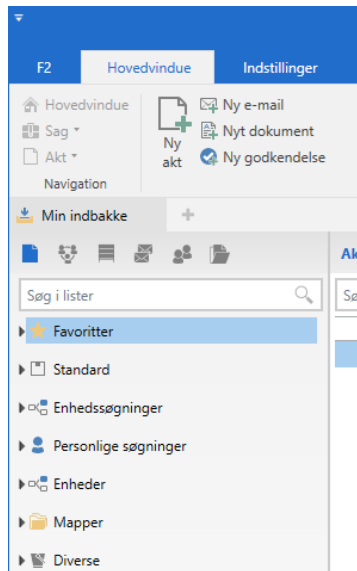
F2
Hovedvindue
Indstillinger

Hovedvindue
Sag
Akt
Navigation

Ny akt

Ny e-mail
Nyt dokument
Ny godkendelse

Min indbakke
+

Søg i lister

Favoritter
Standard
Enhedssøgninger
Personlige søgninger
Enheder
Mapper
Diverse

Ak
Sø